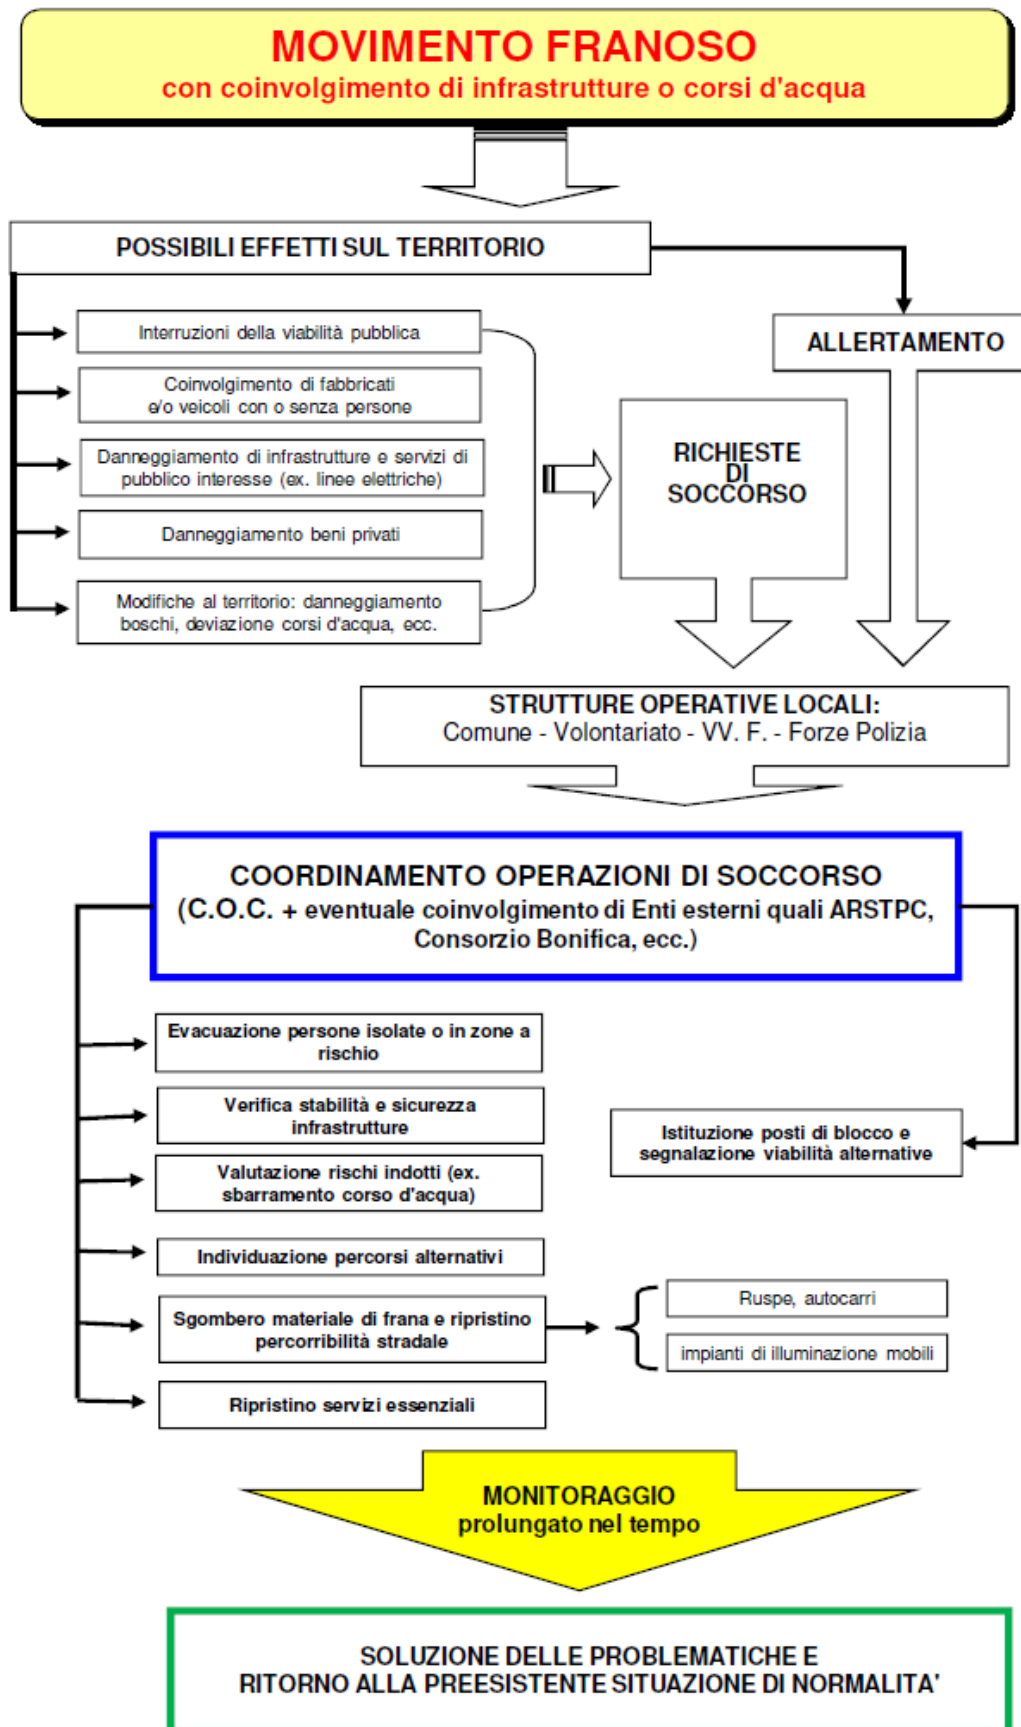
MOVIMENTO FRANOSO
con coinvolgimento di infrastrutture o corsi d'acqua

POSSIBILI EFFETTI SUL TERRITORIO

ALLERTAMENTO

Interruzioni della viabilità pubblica

Coinvolgimento di fabbricati e/o veicoli con o senza persone

Danneggiamento di infrastrutture e servizi di pubblico interesse (ex. linee elettriche)

Danneggiamento beni privati

Modifiche al territorio: danneggiamento boschi, deviazione corsi d'acqua, ecc.

RICHIESTE DI SOCCORSO

STRUTTURE OPERATIVE LOCALI:
Comune - Volontariato - VV. F. - Forze Polizia

COORDINAMENTO OPERAZIONI DI SOCCORSO
(C.O.C. + eventuale coinvolgimento di Enti esterni quali ARSTPC, Consorzio Bonifica, ecc.)

Evacuazione persone isolate o in zone a rischio

Verifica stabilità e sicurezza infrastrutture

Valutazione rischi indotti (ex. sbarramento corso d'acqua)

Individuazione percorsi alternativi

Sgombero materiale di frana e ripristino percorribilità stradale

Ripristino servizi essenziali

Istituzione posti di blocco e segnalazione viabilità alternative

Ruspe, autocarri

impianti di illuminazione mobili

MONITORAGGIO
prolungato nel tempo

SOLUZIONE DELLE PROBLEMATICHE E
RITORNO ALLA PREESISTENTE SITUAZIONE DI NORMALITA'